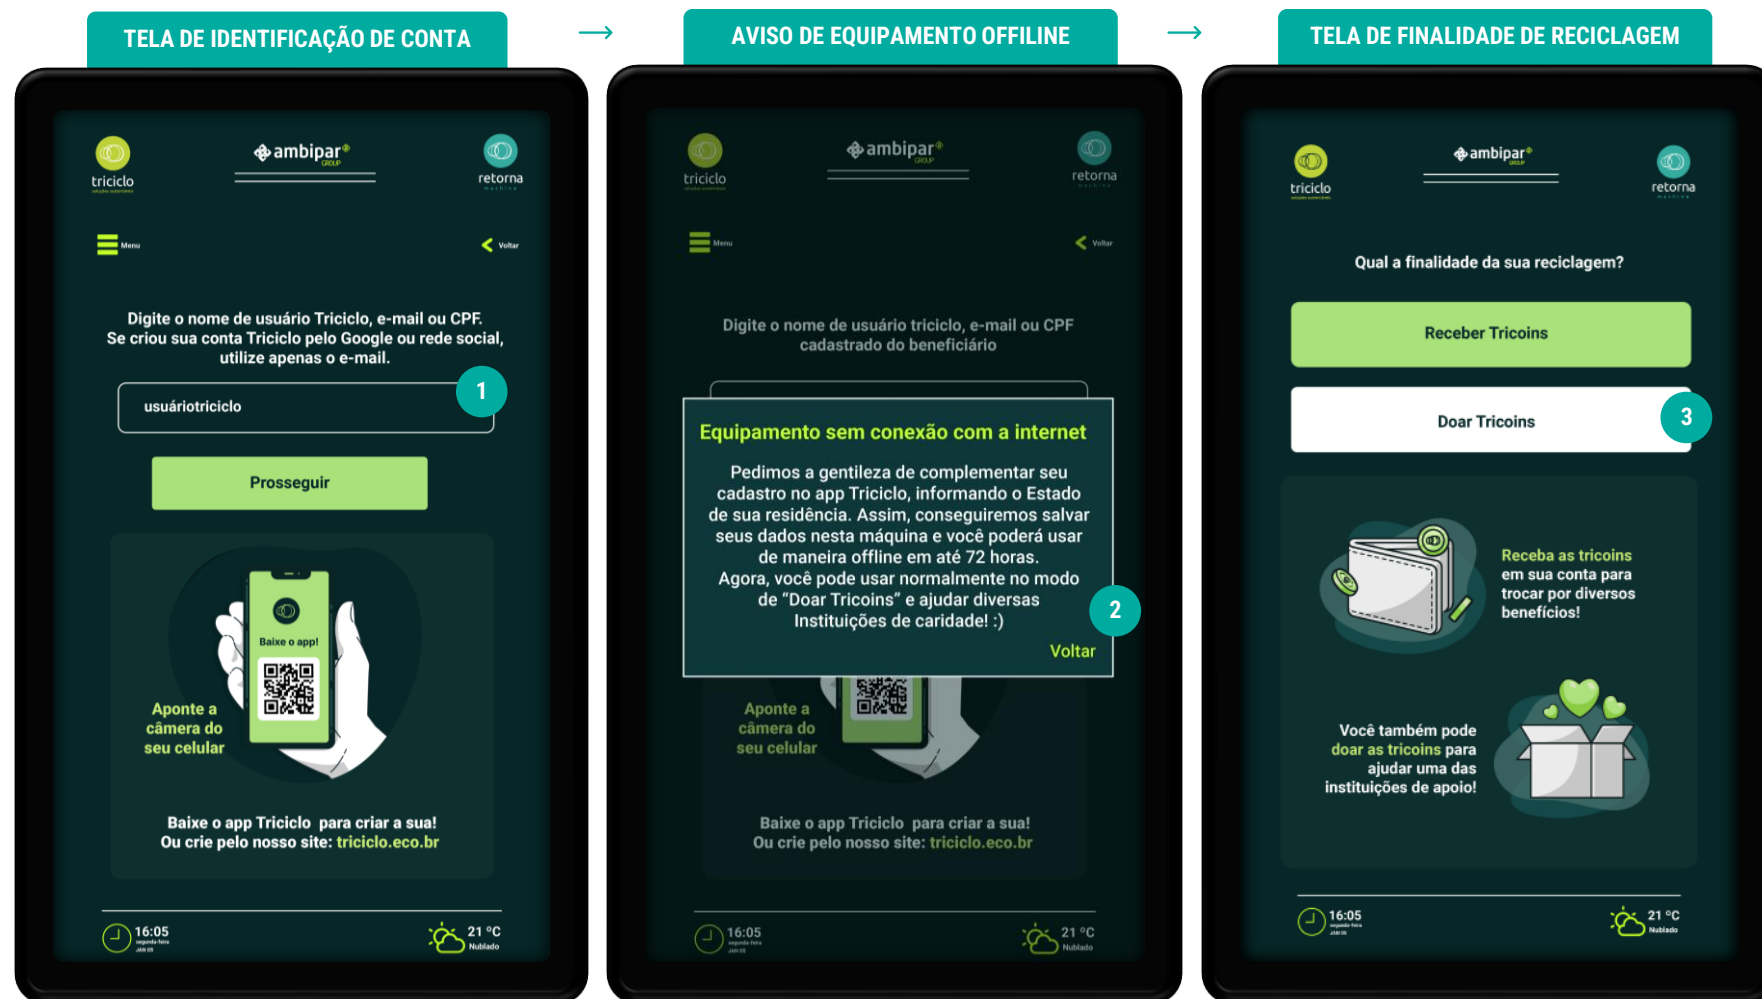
TELA DE IDENTIFICAÇÃO DE CONTA

triciclo

ambipar GROUP

retorna

Menu

Voltar

Digite o nome de usuário Triciclo, e-mail ou CPF. Se criou sua conta Triciclo pelo Google ou rede social, utilize apenas o e-mail.

usuáriotriciclo

1

Prosseguir

Baixe o app!

Aponte a câmera do seu celular

Baixe o app Triciclo para criar a sua! Ou crie pelo nosso site: triciclo.eco.br

16:05

21 °C Nublado

AVISO DE EQUIPAMENTO OFFILINE

triciclo

ambipar GROUP

retorna

Menu

Voltar

Digite o nome de usuário triciclo, e-mail ou CPF cadastrado do beneficiário

Equipamento sem conexão com a internet

Pedimos a gentileza de complementar seu cadastro no app Triciclo, informando o Estado de sua residência. Assim, conseguiremos salvar seus dados nesta máquina e você poderá usar de maneira offline em até 72 horas. Agora, você pode usar normalmente no modo de "Doar Tricoins" e ajudar diversas Instituições de caridade! :)

2

Voltar

Aponte a câmera do seu celular

Baixe o app Triciclo para criar a sua! Ou crie pelo nosso site: triciclo.eco.br

16:05

21 °C Nublado

TELA DE FINALIDADE DE RECICLAGEM

triciclo

ambipar GROUP

retorna

Qual a finalidade da sua reciclagem?

Receber Tricoins

Doar Tricoins

3

Receba as tricoins em sua conta para trocar por diversos benefícios!

Você também pode doar as tricoins para ajudar uma das instituições de apoio!

16:05

21 °C Nublado